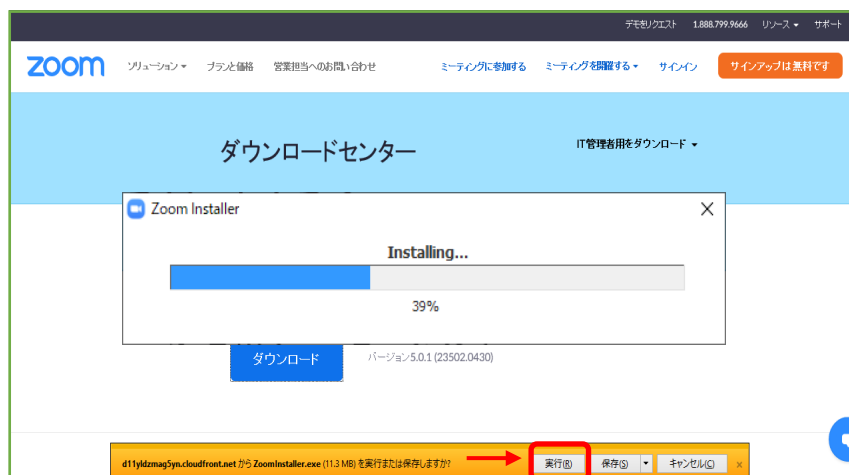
デモをリクエスト 1.888.799.9666 リソース ▾ サポート

zoom ソリューション ▾ プランと価格 営業担当へのお問い合わせ ミーティングに参加する ミーティングを開催する ▾ サインイン サインアップは無料です

ダウンロードセンター

IT管理者用をダウンロード ▾

Zoom Installer

Installing...

39%

ダウンロード バージョン5.0.1 (23502.0430)

d11yldzmag5yn.cloudfront.net から ZoomInstaller.exe (11.3 MB) を実行または保存しますか?

実行(R) 保存(S) キャンセル(C) ×